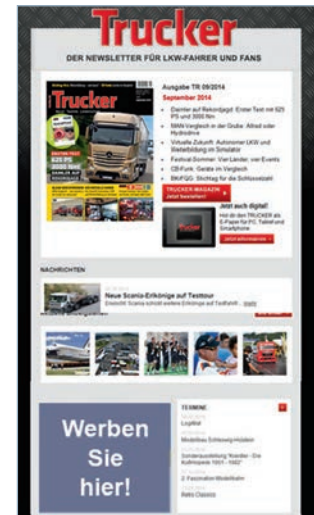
Trucker

DER NEWSLETTER FÜR LKW-FAHRER UND FANS

Trucker

Ausgabe TR 09/2014
September 2014

- Daimler auf Rekordjagd: Erster Test mit 625 PS und 3000 Nm
- MAN-Vergleich in der Grube: Allrad oder Hydrodrive
- Virtuelle Zukunft: Autonomer LKW und Steuerbildung im Simulator
- Festival-Sommer: Vier Länder, vier Events
- CB-Funk: Geräte im Vergleich
- BKrFQG: Stichtag für die Schlüsselzahl

TRUCKER MAGAZIN
Jetzt bestellen!

Jetzt auch digital!
Holt dir den TRUCKER als E-Paper für PC, Tablet und Smartphone

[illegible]

NACHRICHTEN

Neue Scania-Erkönige auf Testtour
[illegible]

Werben Sie hier!

TERMINE
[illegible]
LogiMat
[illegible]
Modellbau Schleswig-Holstein
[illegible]
Sonderausstellung "Kessler - Die Kultmarke 1951 - 1982"
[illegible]
2. Faszination Modellbahn
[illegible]
Retro Classics